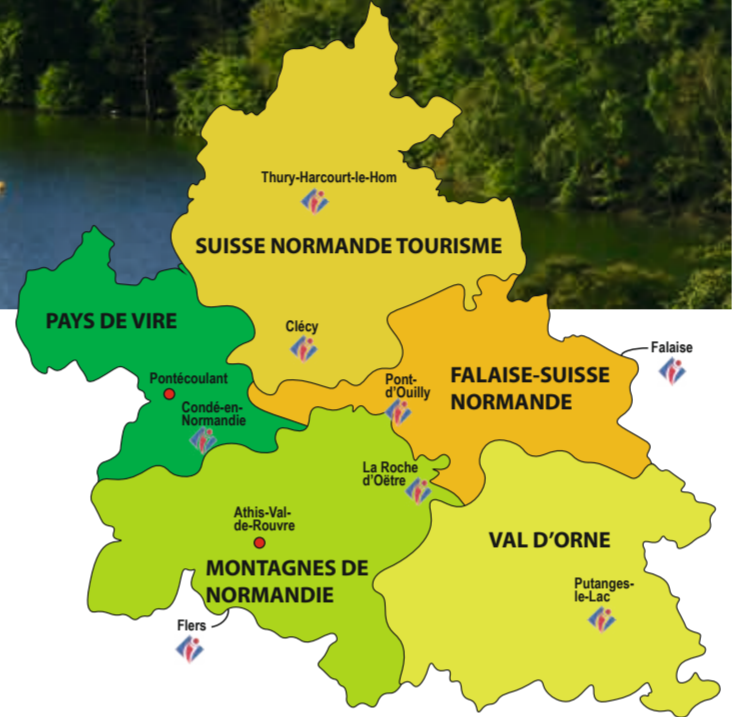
Thury-Harcourt-le-Hom

SUISSE NORMANDE TOURISME

PAYS DE VIRE

Clécy

Falaise

Pontécoulant

Pont-d'Ouilly

FALAISE-SUISSE NORMANDE

Condé-en-Normandie

La Roche d'Oëtre

Athis-Val-de-Rouvre

VAL D'ORNE

MONTAGNES DE NORMANDIE

Putanges-le-Lac

Flers